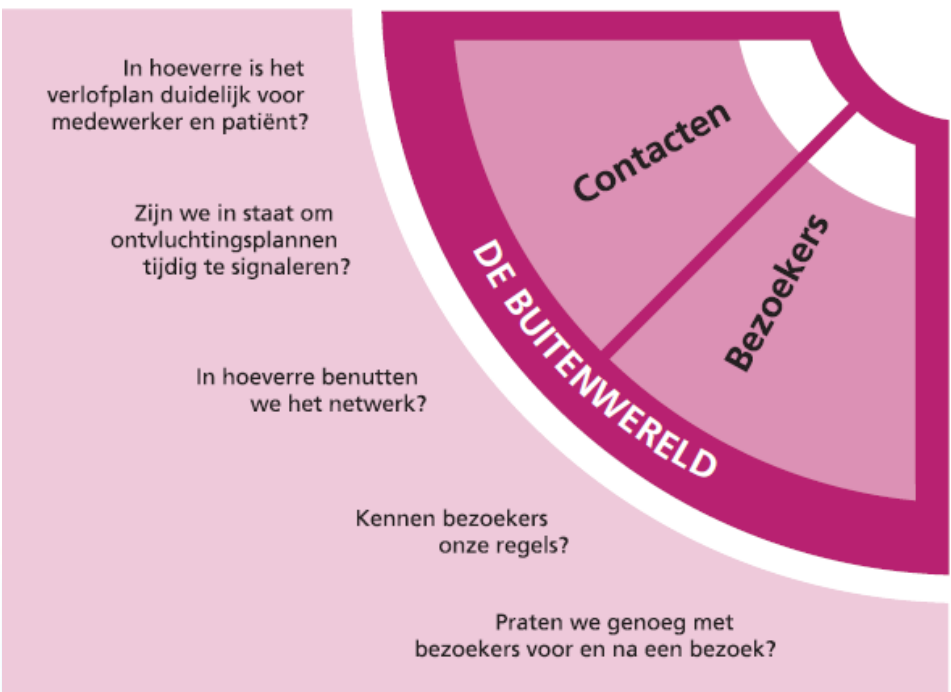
In hoeverre is het verlofplan duidelijk voor medewerker en patiënt?

Zijn we in staat om ontvluchtingsplannen tijdig te signaleren?

In hoeverre benutten we het netwerk?

Kennen bezoekers onze regels?

Praten we genoeg met bezoekers voor en na een bezoek?

Contacten

Bezoekers

DE BUITENWERELD